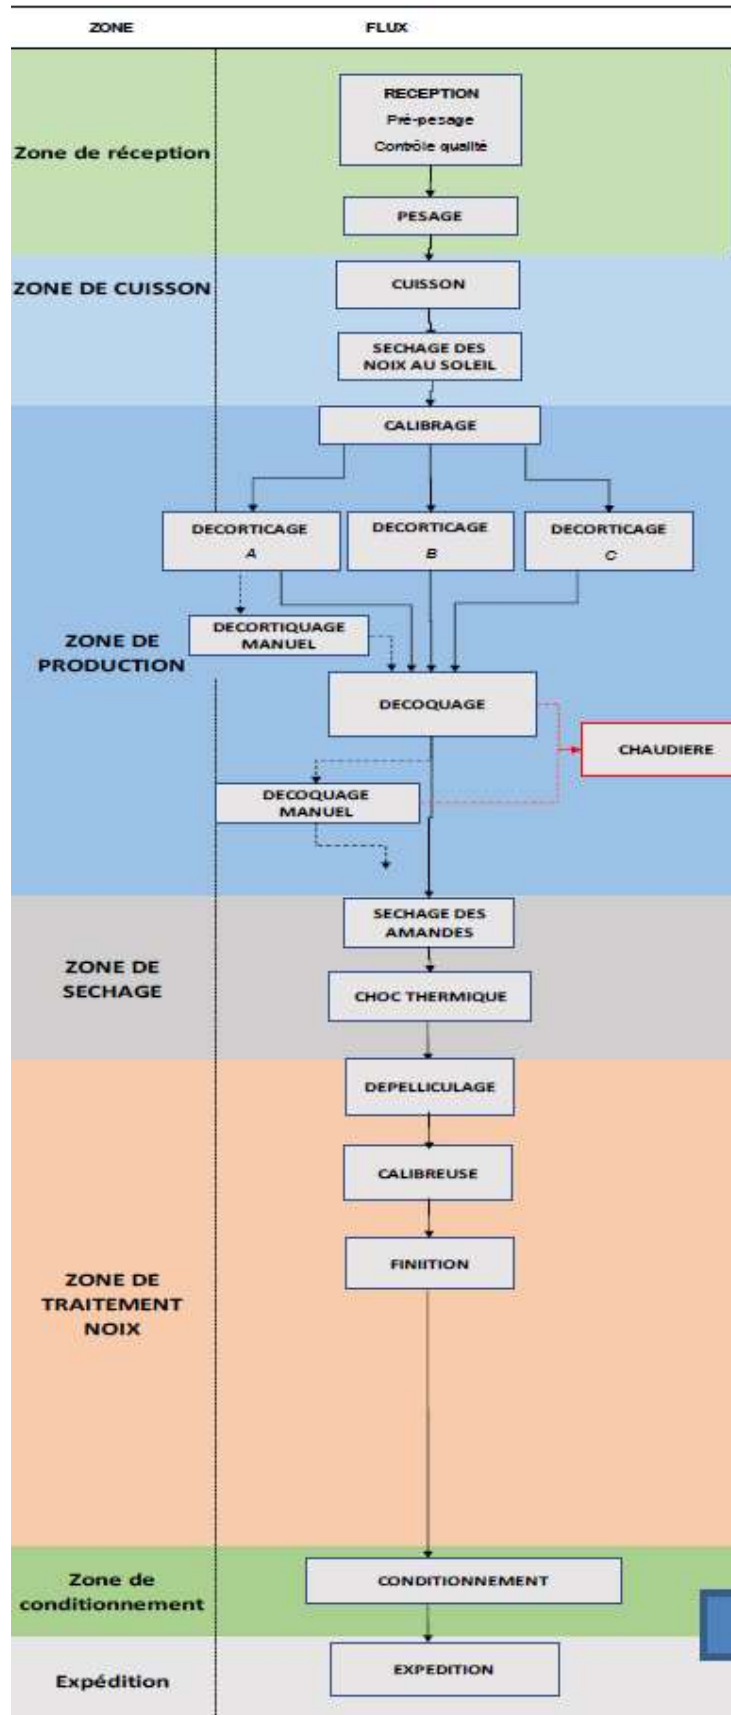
ZONE

FLUX

Zone de réception

RECEPTION
Pré-pesage
Contrôle qualité

PESAGE

ZONE DE CUISSON

CUISSON

SECHAGE DES NOIX AU SOLEIL

CALIBRAGE

DECORTICAGE A

DECORTICAGE B

DECORTICAGE C

ZONE DE PRODUCTION

DECORTIQUAGE MANUEL

DECOQUAGE

CHAUDIERE

DECOQUAGE MANUEL

ZONE DE SECHAGE

SECHAGE DES AMANDES

CHOC THERMIQUE

ZONE DE TRAITEMENT NOIX

DEPELLICULAGE

CALIBREUSE

FINIITION

Zone de conditionnement

CONDITIONNEMENT

Expédition

EXPEDITION